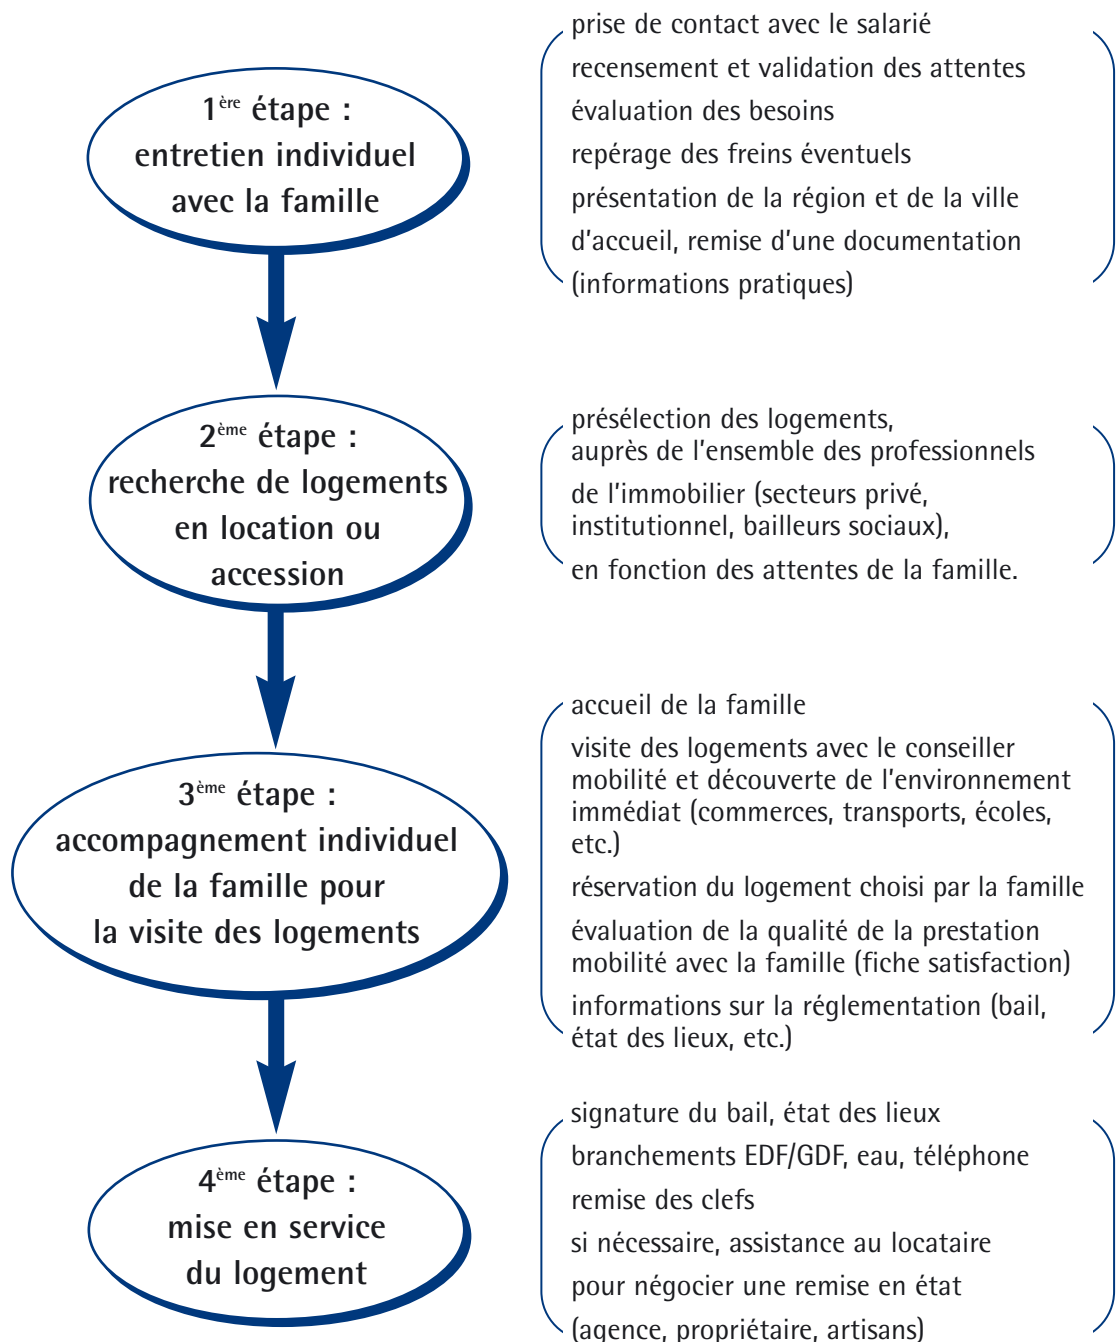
1$^{ère}$ étape :
entretien individuel avec la famille

prise de contact avec le salarié
recensement et validation des attentes
évaluation des besoins
repérage des freins éventuels
présentation de la région et de la ville d'accueil, remise d'une documentation (informations pratiques)

2$^{ème}$ étape :
recherche de logements en location ou accession

présélection des logements, auprès de l'ensemble des professionnels
de l'immobilier (secteurs privé, institutionnel, bailleurs sociaux),
en fonction des attentes de la famille.

3$^{ème}$ étape :
accompagnement individuel de la famille pour la visite des logements

accueil de la famille
visite des logements avec le conseiller mobilité et découverte de l'environnement immédiat (commerces, transports, écoles, etc.)
réservation du logement choisi par la famille
évaluation de la qualité de la prestation mobilité avec la famille (fiche satisfaction)
informations sur la réglementation (bail, état des lieux, etc.)

4$^{ème}$ étape :
mise en service du logement

signature du bail, état des lieux
branchements EDF/GDF, eau, téléphone
remise des clefs
si nécessaire, assistance au locataire pour négocier une remise en état (agence, propriétaire, artisans)